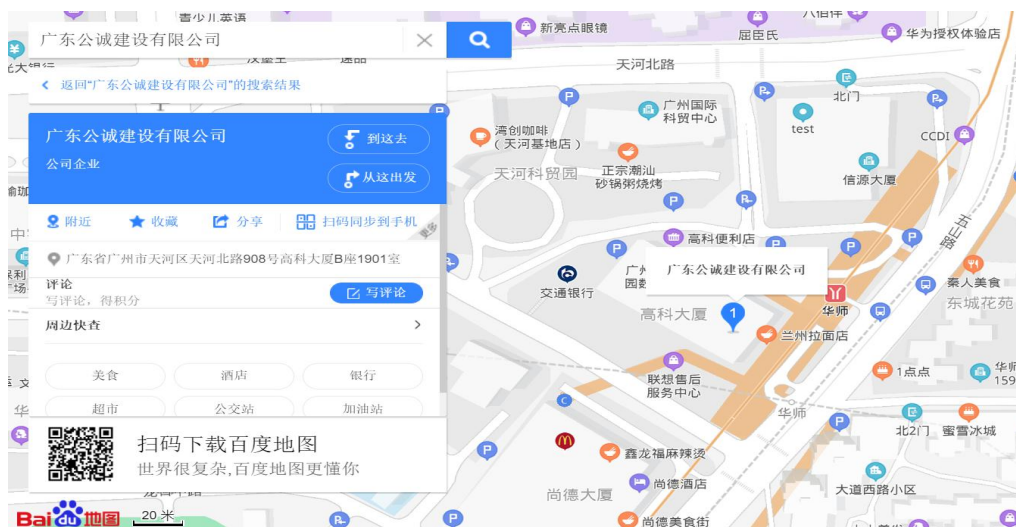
广东公诚建设有限公司

返回"广东公诚建设有限公司"的搜索结果

广东公诚建设有限公司
公司企业
到这去
从这出发

附近
收藏
分享
扫码同步到手机

广东省广州市天河区天河北路908号高科大厦B座1901室

评论
写评论
写评论，得积分

周边快查

美食
酒店
银行
超市
公交站
加油站

扫码下载百度地图
世界很复杂,百度地图更懂你

Bai地图
20 米

新亮点眼镜
屈臣氏
华为授权体验店
天河北路
广州国际科贸中心
北门
test
CCDI
湾创咖啡（天河基地店）
正宗潮汕砂锅粥烧烤
天河科贸园
信源大厦
高科便利店
广东公诚建设有限公司
交通银行
高科大厦
华师
兰州拉面店
秦人美食
东城花苑
联想售后服务中心
华师
1点点
北2门
蜜雪冰城
鑫龙福麻辣烫
尚德酒店
尚德大厦
大道西路小区
尚德美食街
东山路